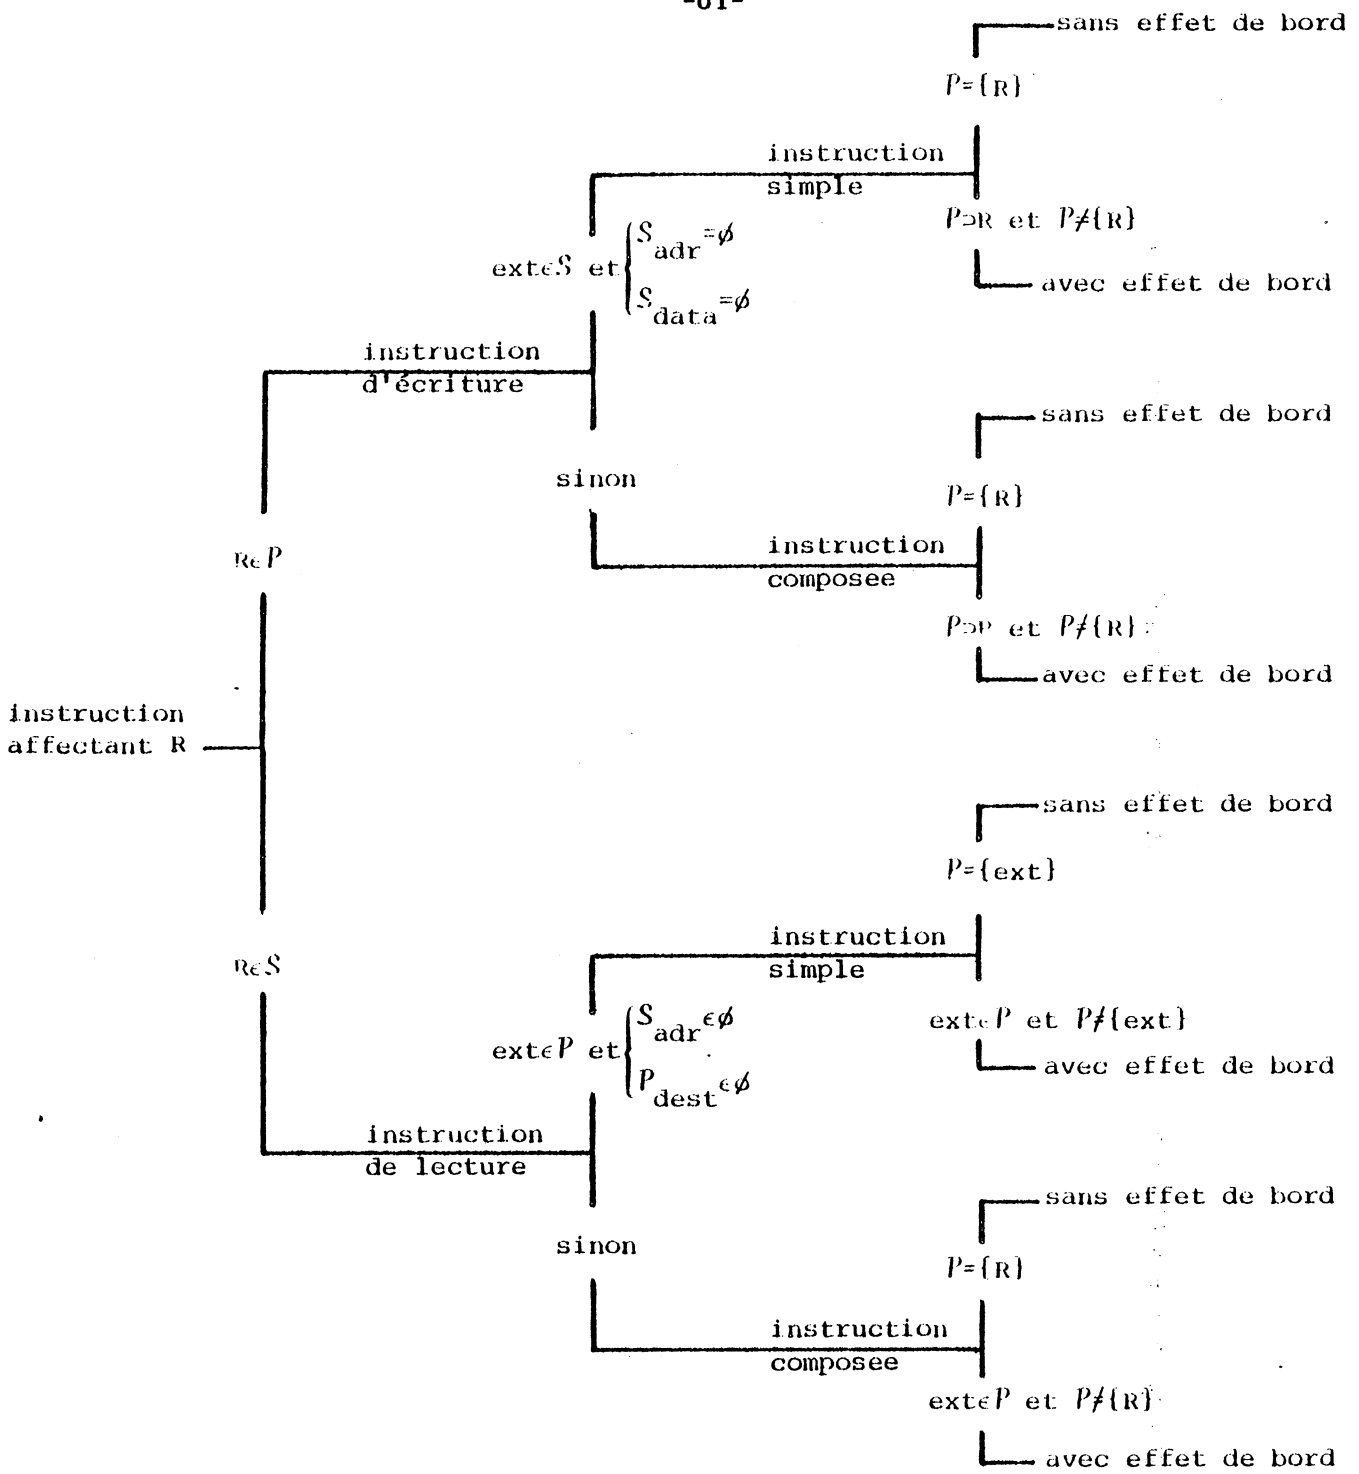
-61-

sans effet de bord

$P=\{R\}$

instruction simple

$P\supset R$ et $P\neq\{R\}$

avec effet de bord

ext$\in S$ et $\begin{cases} S_{adr}=\emptyset \\ S_{data}=\emptyset \end{cases}$

instruction d'écriture

sans effet de bord

sinon

$P=\{R\}$

instruction composee

$P\supset P$ et $P\neq\{R\}$

avec effet de bord

$R\in P$

instruction affectant R

sans effet de bord

$P=\{ext\}$

$R\in S$

instruction simple

ext$\in P$ et $P\neq\{ext\}$

ext$\in P$ et $\begin{cases} S_{adr}\in\emptyset \\ P_{dest}\in\emptyset \end{cases}$

avec effet de bord

instruction de lecture

sans effet de bord

sinon

$P=\{R\}$

instruction composee

ext$\in P$ et $P\neq\{R\}$

avec effet de bord